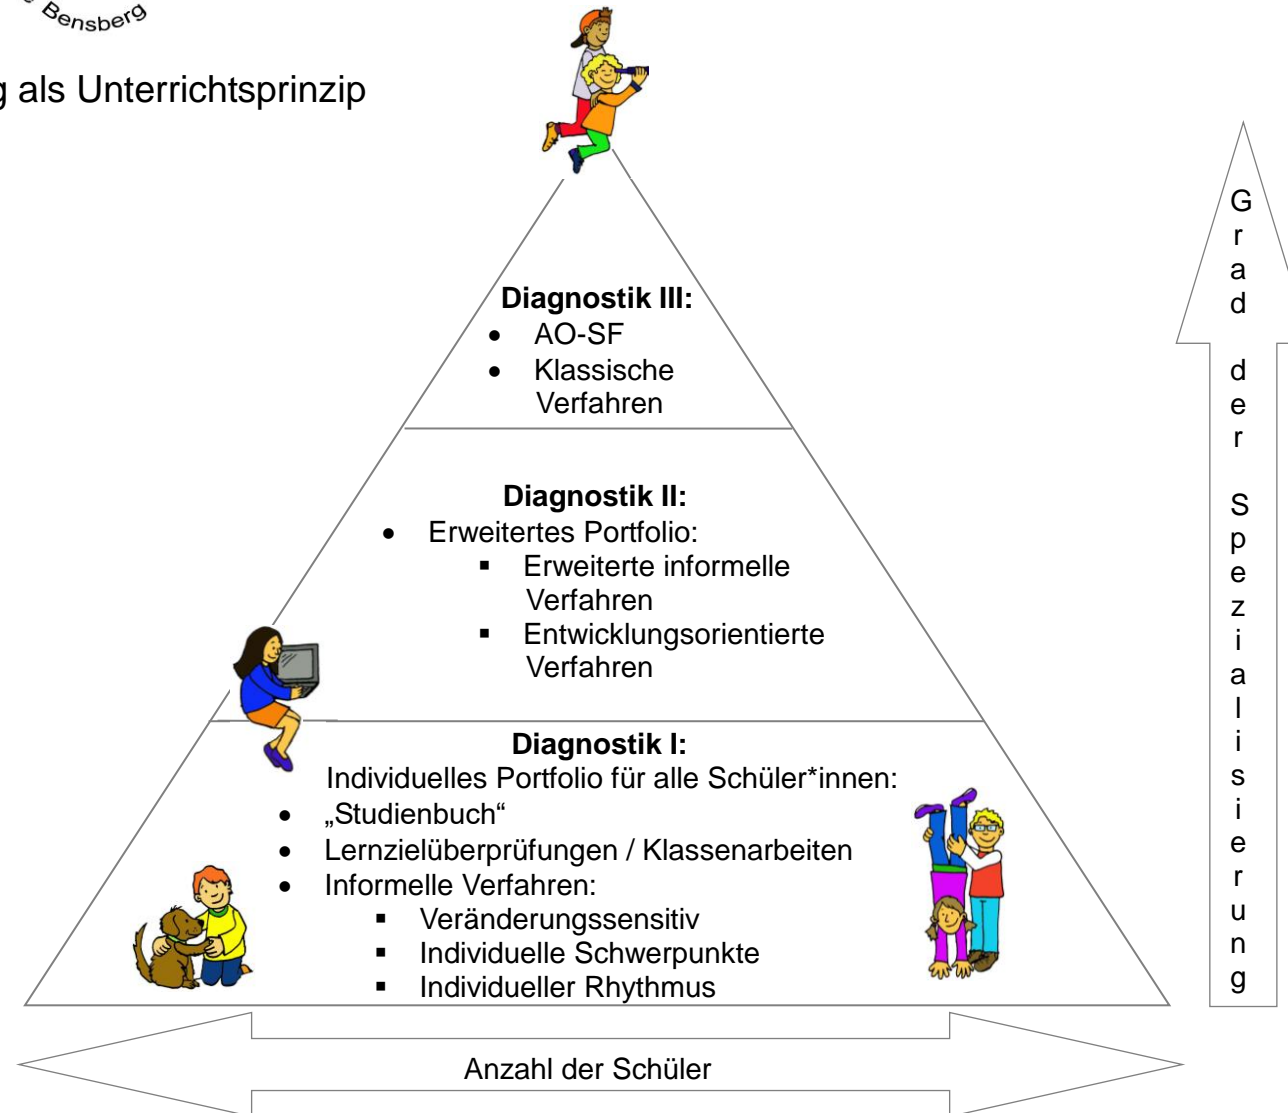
Bensberg

g als Unterrichtsprinzip

Diagnostik III:
- AO-SF
- Klassische Verfahren

Diagnostik II:
- Erweitertes Portfolio:
  - Erweiterte informelle Verfahren
  - Entwicklungsorientierte Verfahren

Diagnostik I:
Individuelles Portfolio für alle Schüler*innen:
- „Studienbuch“
- Lernzielüberprüfungen / Klassenarbeiten
- Informelle Verfahren:
  - Veränderungssensitiv
  - Individuelle Schwerpunkte
  - Individueller Rhythmus

Grad der Spezialisierung

Anzahl der Schüler